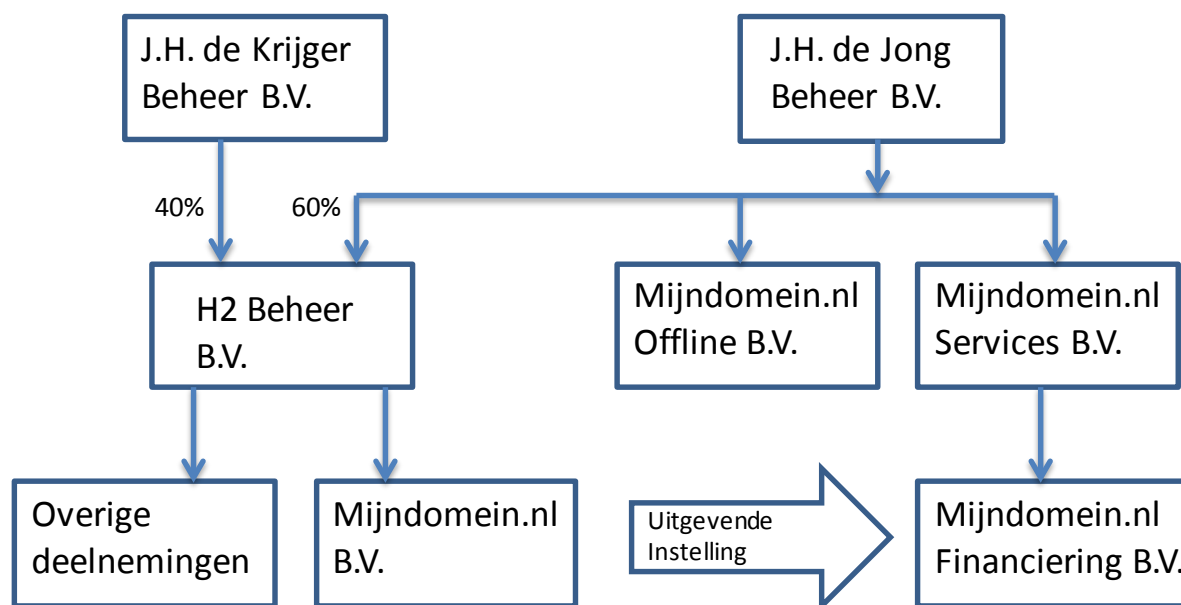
J.H. de Krijger Beheer B.V.

J.H. de Jong Beheer B.V.

40%

60%

H2 Beheer B.V.

Mijndomein.nl Offline B.V.

Mijndomein.nl Services B.V.

Overige deelnemingen

Mijndomein.nl B.V.

Uitgevende Instelling

Mijndomein.nl Financiering B.V.